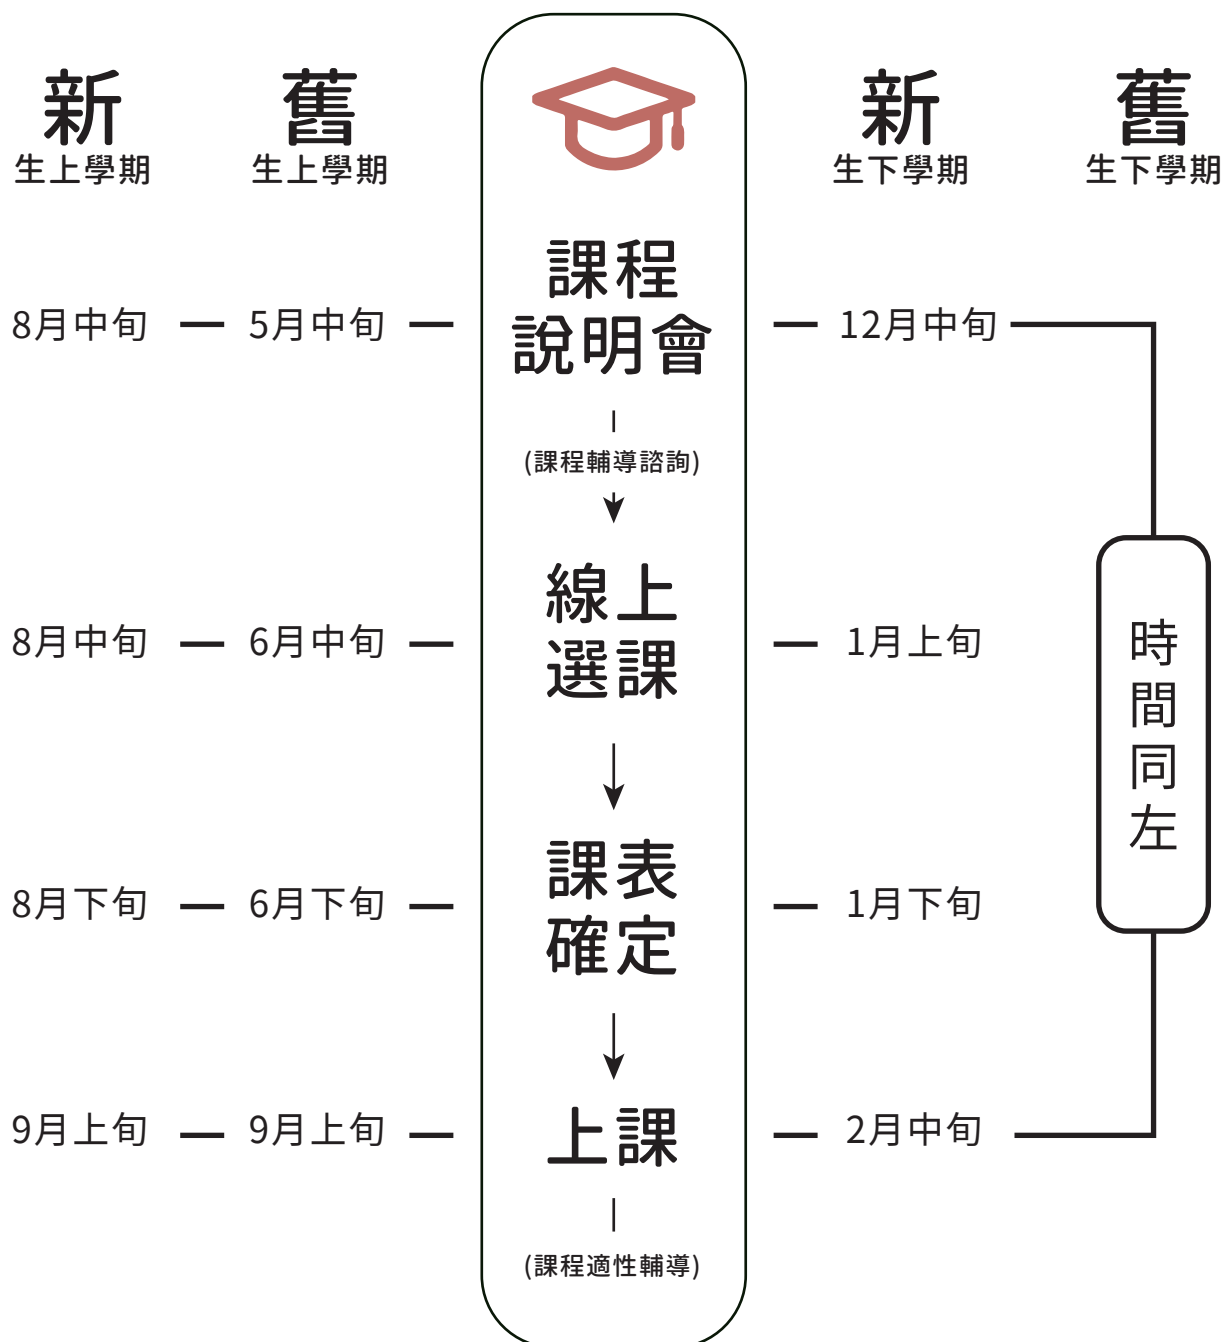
新
生上學期

舊
生上學期

新
生下學期

舊
生下學期

8月中旬 — 5月中旬 —

課程
說明會

(課程輔導諮詢)

— 12月中旬

8月中旬 — 6月中旬 —

線上
選課

— 1月上旬

時
間
同
左

8月下旬 — 6月下旬 —

課表
確定

— 1月下旬

9月上旬 — 9月上旬 —

上課

(課程適性輔導)

— 2月中旬